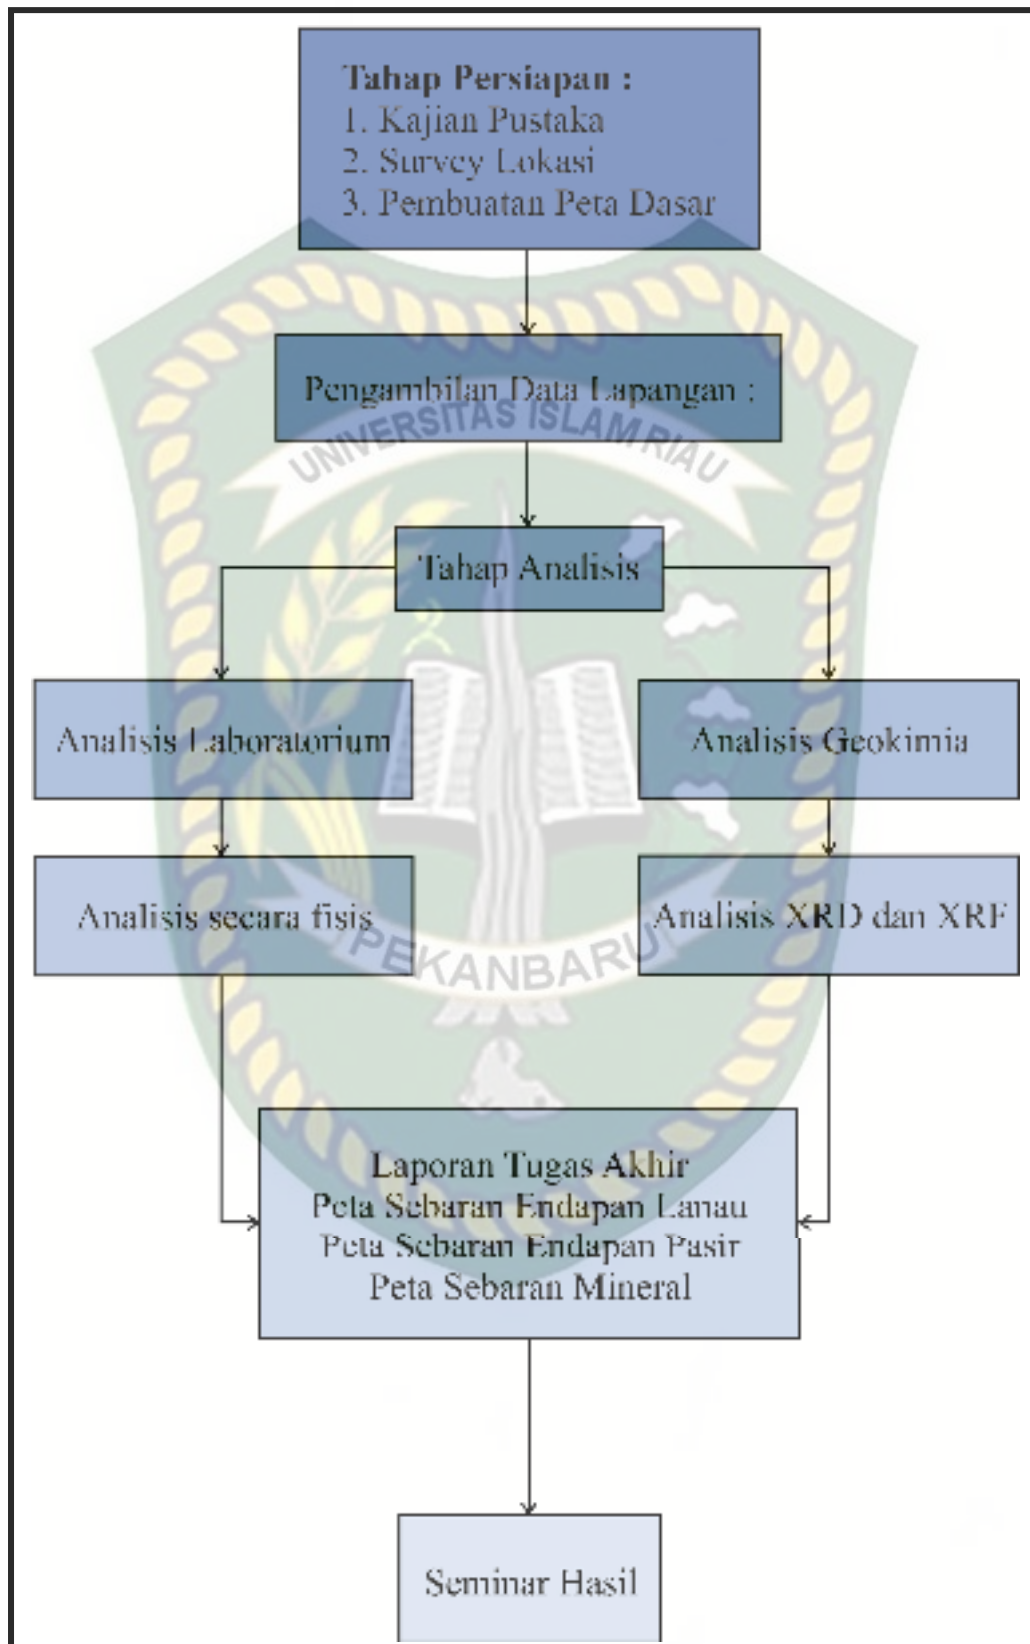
Tahap Persiapan :
1. Kajian Pustaka
2. Survey Lokasi
3. Pembuatan Peta Dasar

Pengambilan Data Lapangan :

UNIVERSITAS ISLAM RIAU

Tahap Analisis

Analisis Laboratorium

Analisis Geokimia

Analisis secara fisis

Analisis XRD dan XRF

PEKANBARU

Laporan Tugas Akhir
Peta Sebaran Endapan Lanau
Peta Sebaran Endapan Pasir
Peta Sebaran Mineral

Seminar Hasil